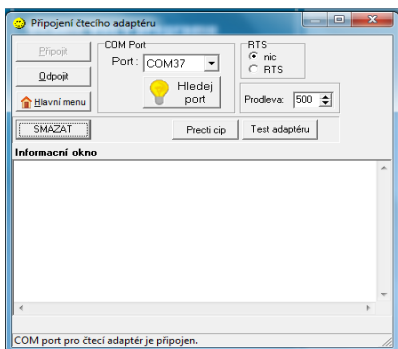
Připojení čtecího adaptéru

Připojit
Odpojit
Hlavní menu

COM Port
Port : COM37

Hledej port

RTS
nic
RTS

Prodleva: 500

SMAZAT
Precti cip
Test adaptéru

Informacní okno

COM port pro čtecí adaptér je připojen.